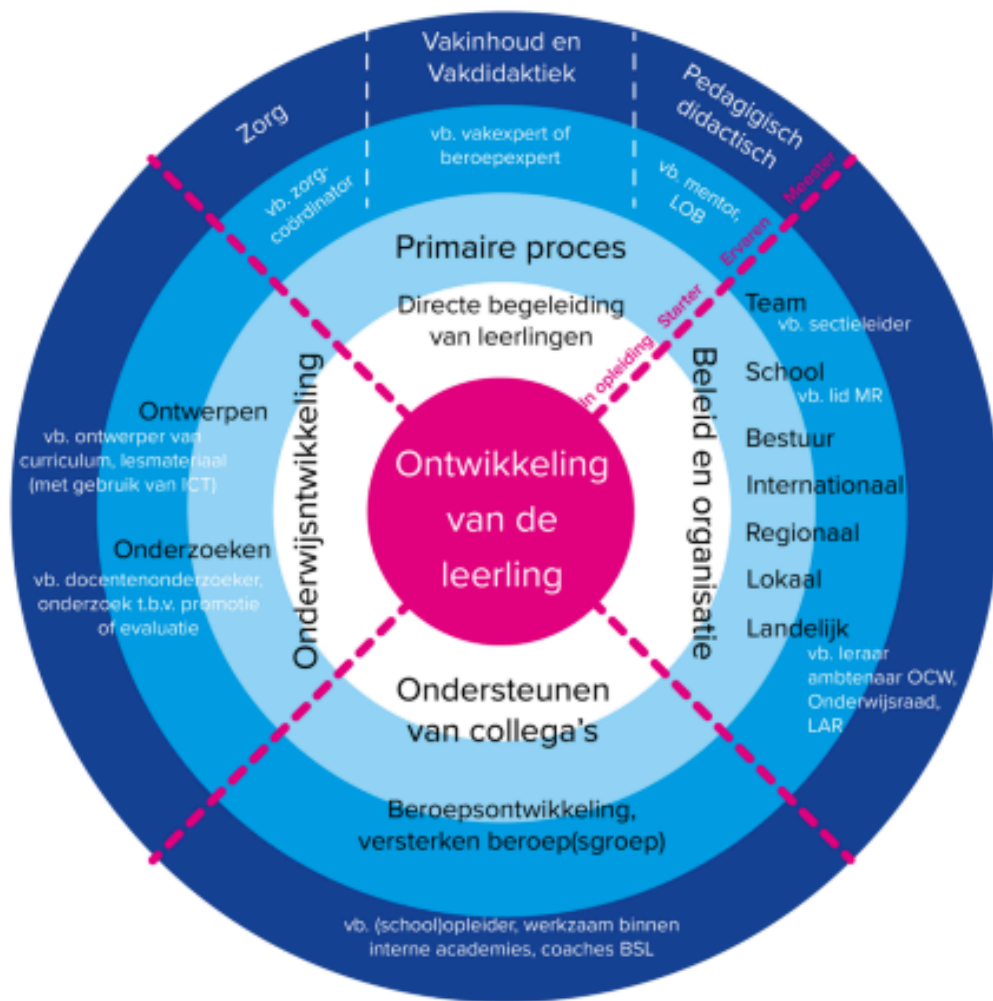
Zorg

Vakinhoud en Vakdidaktiek

Pedagigisch didactisch

vb. zorg-coördinator

vb. vakexpert of beroepexpert

vb. mentor, LOB

Meester

Ervaren

Starter

In opleiding

Primaire proces

Directe begeleiding van leerlingen

Team
vb. sectieleider

School
vb. lid MR

Bestuur

Internationaal

Regionaal

Lokaal

Landelijk
vb. leraar ambtenaar OCW, Onderwijsraad, LAR

Beleid en organisatie

Ontwerpen
vb. ontwerper van curriculum, lesmateriaal (met gebruik van ICT)

Onderzoeken
vb. docentenonderzoeker, onderzoek t.b.v. promotie of evaluatie

Onderwijsntwikkeling

Ontwikkeling van de leerling

Ondersteunen van collega's

Beroepsontwikkeling, versterken beroep(sgroep)

vb. (school)opleider, werkzaam binnen interne academies, coaches BSL